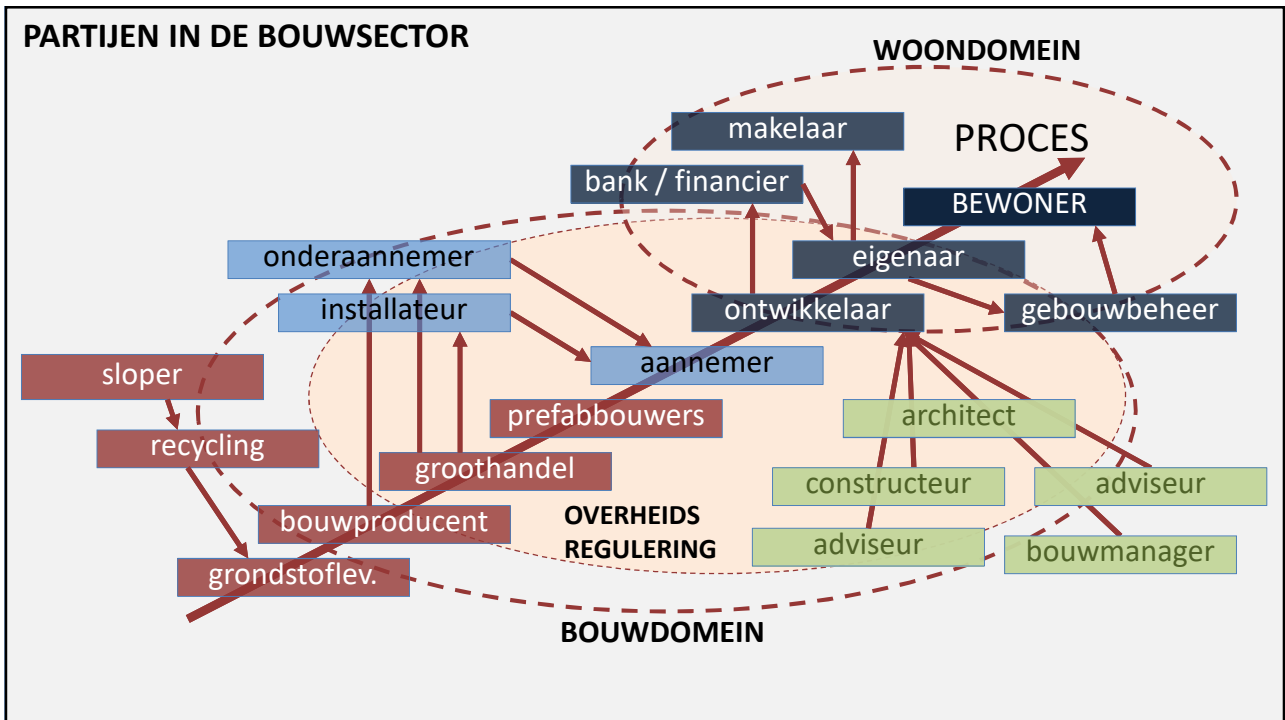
PARTIJEN IN DE BOUWSECTOR

WOONDOMEIN

makelaar

PROCES

bank / financier

BEWONER

onderaannemer

eigenaar

installateur

ontwikkelaar

gebouwbeheer

aannemer

sloper

prefabbouwers

architect

recycling

groothandel

constructeur

adviseur

bouwproducent

OVERHEIDS REGULERING

adviseur

bouwmanager

grondstoflev.

BOUWDOMEIN